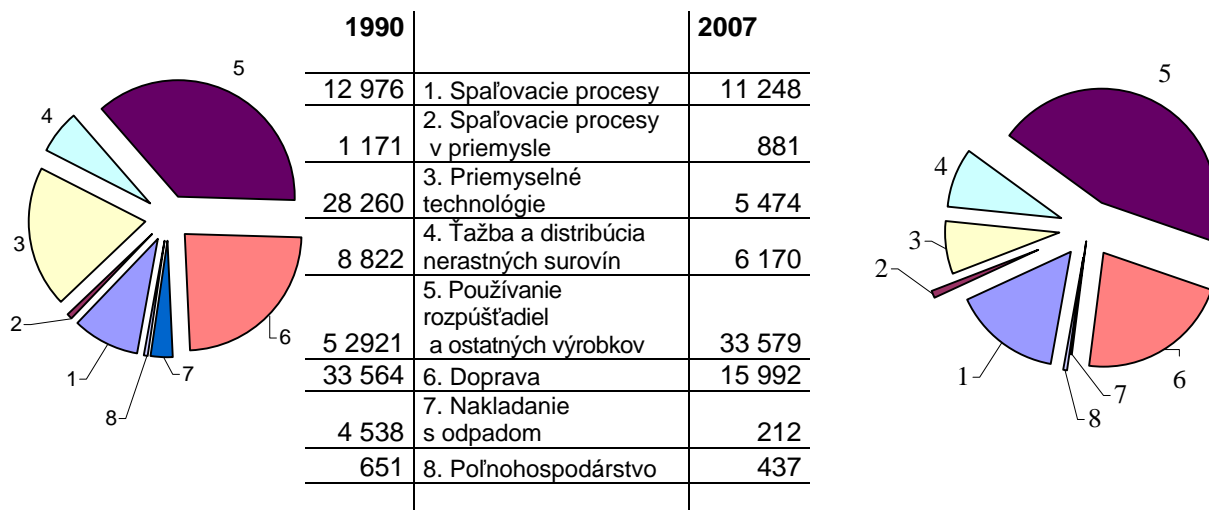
5
4
3
2
6
1
7
8

| 1990 | | 2007 |
|---|---|---|
| 12 976 | 1. Spaľovacie procesy | 11 248 |
| 1 171 | 2. Spaľovacie procesy v priemysle | 881 |
| 28 260 | 3. Priemyselné technológie | 5 474 |
| 8 822 | 4. Ťažba a distribúcia nerastných surovín | 6 170 |
| 5 2921 | 5. Používanie rozpúšťadiel a ostatných výrobkov | 33 579 |
| 33 564 | 6. Doprava | 15 992 |
| 4 538 | 7. Nakladanie s odpadom | 212 |
| 651 | 8. Poľnohospodárstvo | 437 |

5
4
3
2
1
7
8
6